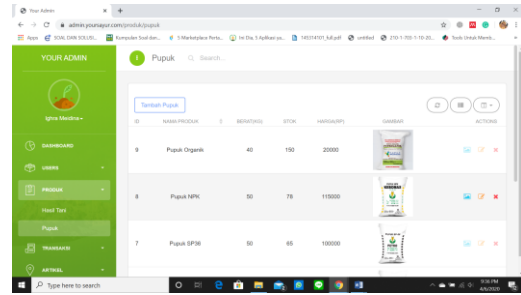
Your Admin
admin.yourvapur.com/produk/pupuk
Apps SOAL DAN SOLUSI... Kumpulan Soal dan... 5 Marketplace Perta... Ini Dia, 5 Aplikasi ya... 145314101_full.pdf untitled 210-1-705-1-10-20... Tools Untuk Meneli...

YOUR ADMIN
Pupuk
Search...
Ighna Medina
DASHBOARD
USERS
PRODUK
Hasil Tani
Pupuk
TRANSAKSI
ARTIKEL

Tambah Pupuk

| ID | NAMA PRODUK | BERAT(KG) | STOK | HARGA(RP) | GAMBAR | ACTIONS |
|---|---|---|---|---|---|---|
| 9 | Pupuk Organik | 40 | 150 | 20000 | | |
| 8 | Pupuk NPK | 50 | 78 | 115000 | | |
| 7 | Pupuk SP36 | 50 | 65 | 100000 | | |

Type here to search
9:36 PM
4/6/2020